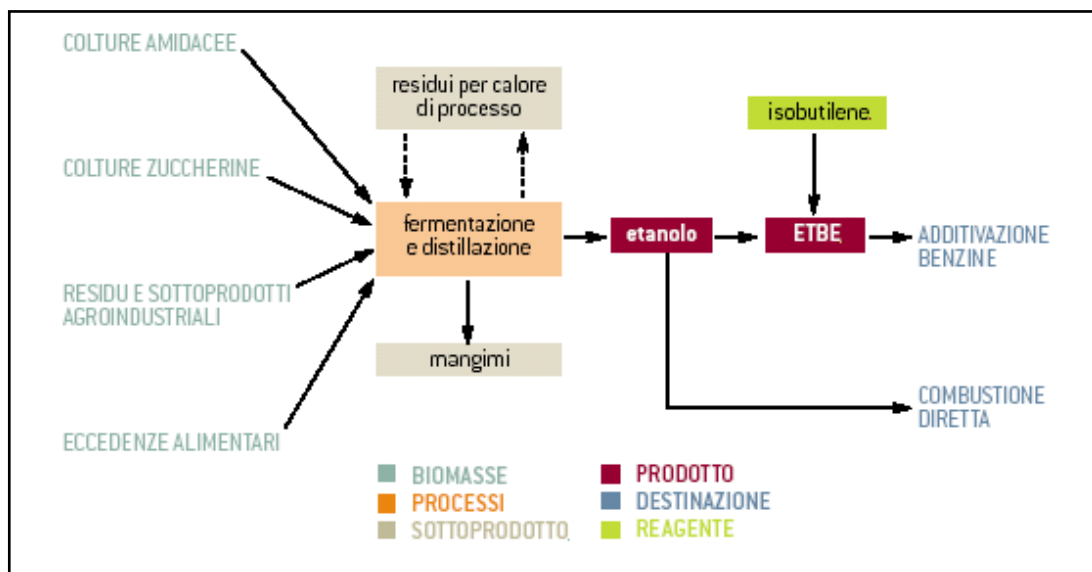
COLTURE AMIDACEE

COLTURE ZUCCHERINE

RESIDU E SOTTOPRODOTTI AGROINDUSTRIALI

ECCEDENZE ALIMENTARI

residui per calore di processo

fermentazione e distillazione

mangimi

isobutilene

etanolo

ETBE

ADDITIVAZIONE BENZINE

COMBUSTIONE DIRETTA

BIOMASSE
PROCESSI
SOTTOPRODOTTO
PRODOTTO
DESTINAZIONE
REAGENTE